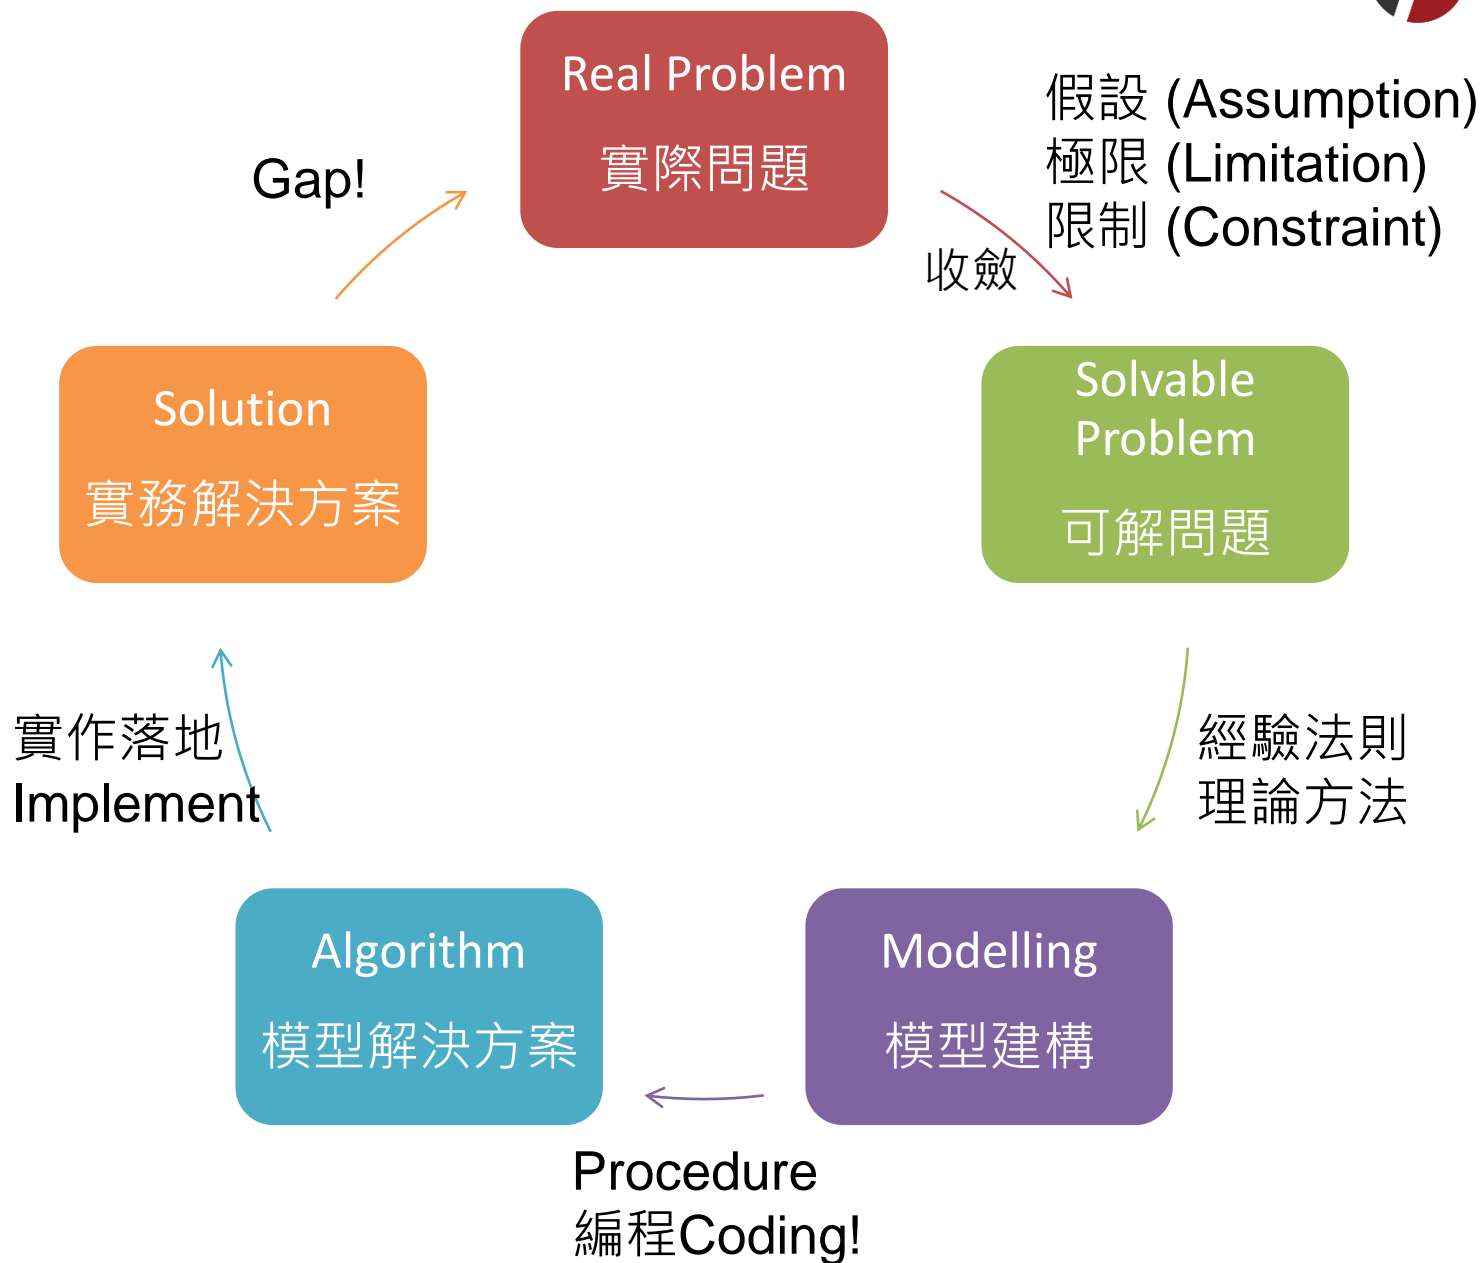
Real Problem
實際問題

假設 (Assumption)
極限 (Limitation)
限制 (Constraint)

收斂

Gap!

Solution
實務解決方案

Solvable Problem
可解問題

經驗法則
理論方法

實作落地
Implement

Algorithm
模型解決方案

Modelling
模型建構

Procedure
編程Coding!